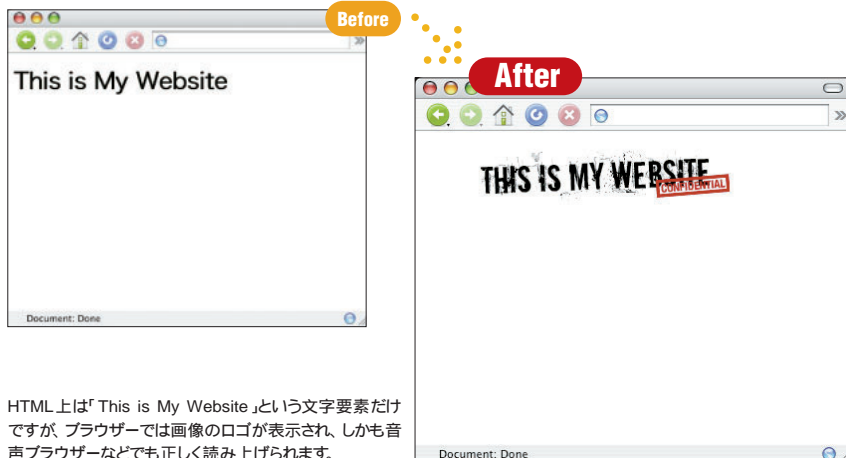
Before

This is My Website

Document: Done

After

THIS IS MY WEBSITE

CONFIDENTIAL

Document: Done

HTML上は「This is My Website」という文字要素だけですが、ブラウザーでは画像のロゴが表示され、しかも音声ブラウザーなどでも正しく読み上げられます。